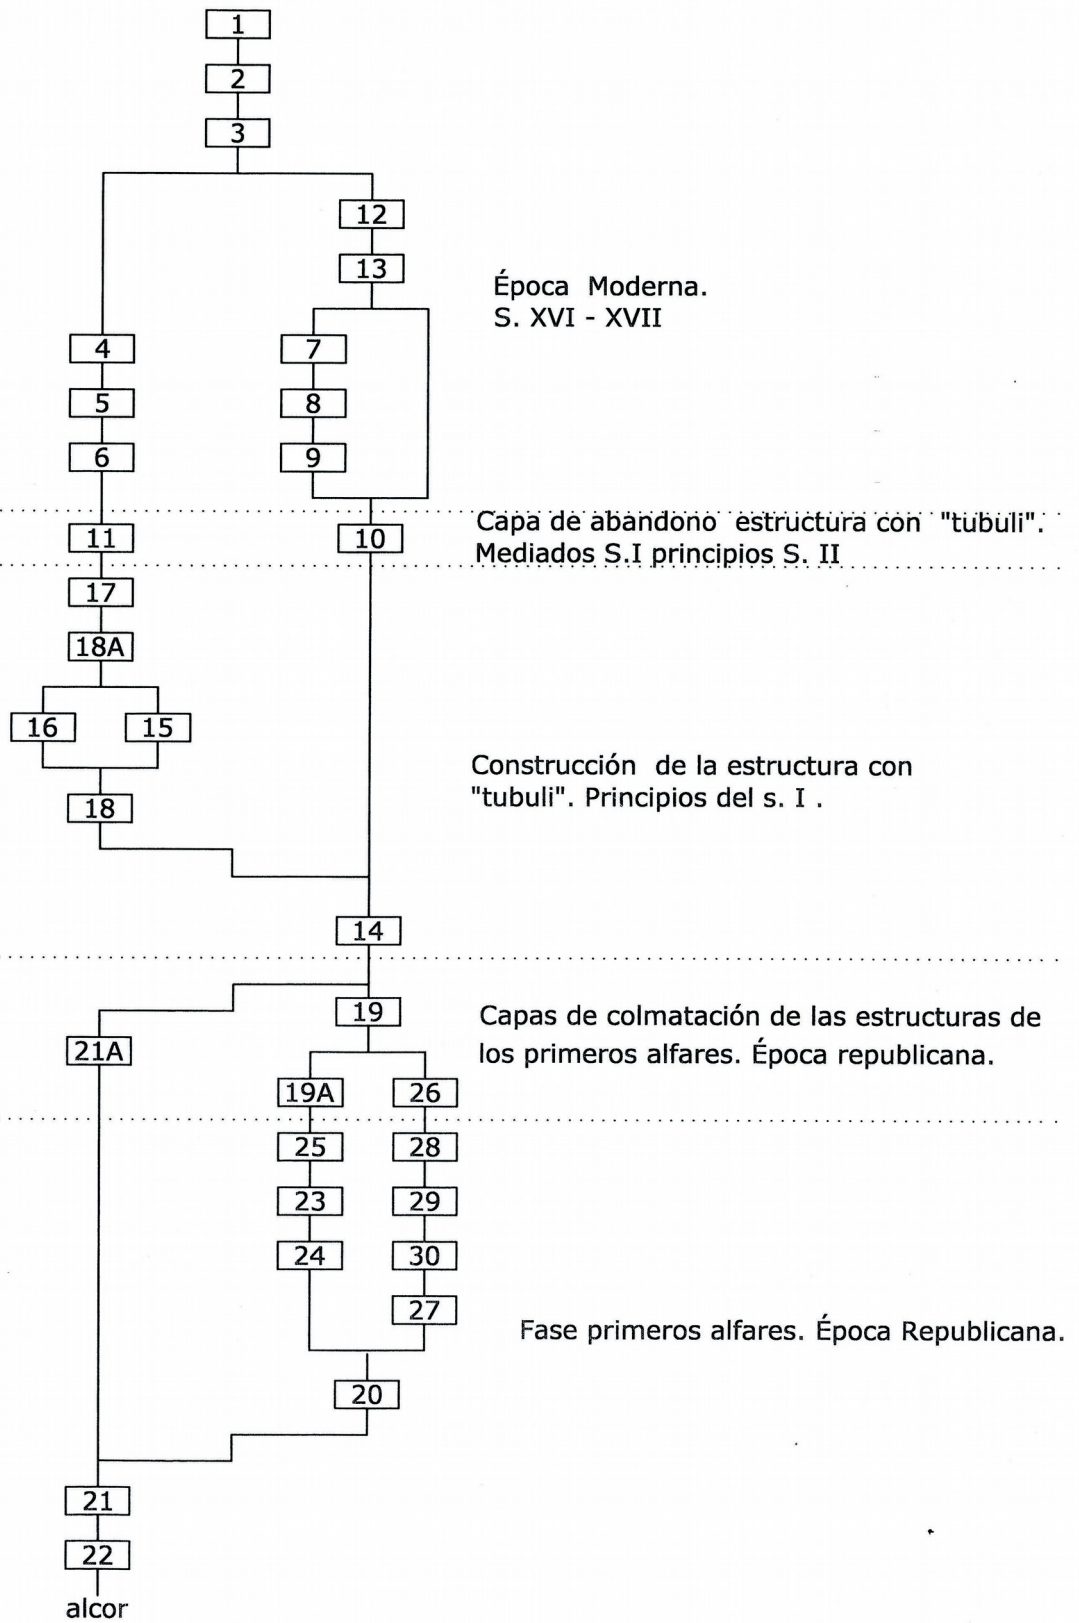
1
2
3
12
13
Época Moderna.
S. XVI - XVII
4
7
5
8
6
9
11
10
Capa de abandono estructura con "tubuli".
Mediados S.I principios S. II
17
18A
16
15
Construcción de la estructura con "tubuli". Principios del s. I .
18
14
19
Capas de colmatación de las estructuras de los primeros alfares. Época republicana.
21A
19A
26
25
28
23
29
24
30
27
Fase primeros alfares. Época Republicana.
20
21
22
alcor